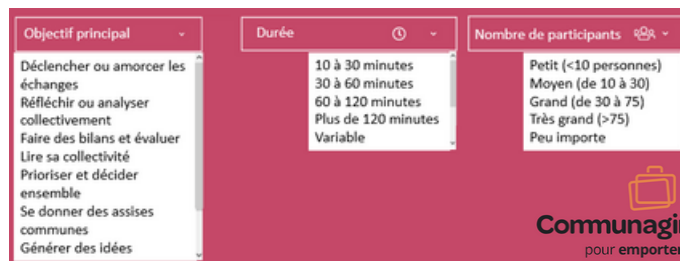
Objectif principal

Déclencher ou amorcer les échanges
Réfléchir ou analyser collectivement
Faire des bilans et évaluer
Lire sa collectivité
Prioriser et décider ensemble
Se donner des assises communes
Générer des idées

Durée

10 à 30 minutes
30 à 60 minutes
60 à 120 minutes
Plus de 120 minutes
Variable

Nombre de participants

Petit (<10 personnes)
Moyen (de 10 à 30)
Grand (de 30 à 75)
Très grand (>75)
Peu importe

Communagi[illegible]
pour emporter